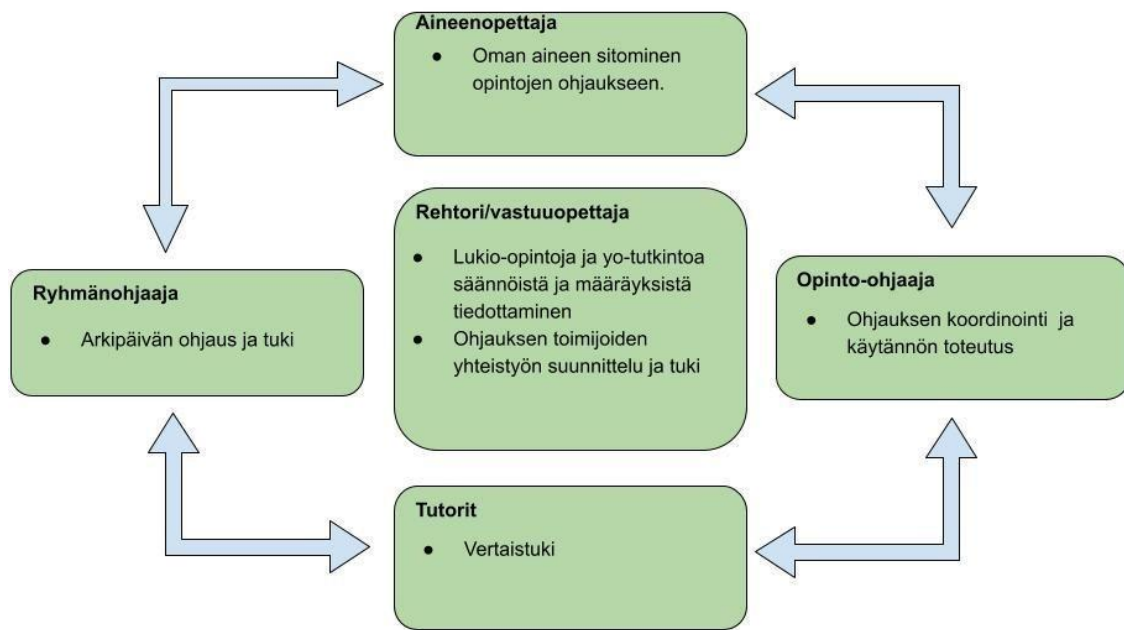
Aineenopettaja

- Oman aineen sitominen opintojen ohjaukseen.

Rehtori/vastuuopettaja

- Lukio-opintoja ja yo-tutkintoa säännöistä ja määräyksistä tiedottaminen
- Ohjauksen toimijoiden yhteistyön suunnittelu ja tuki

Ryhmänohjaaja

- Arkipäivän ohjaus ja tuki

Opinto-ohjaaja

- Ohjauksen koordinointi ja käytännön toteutus

Tutorit

- Vertaistuki